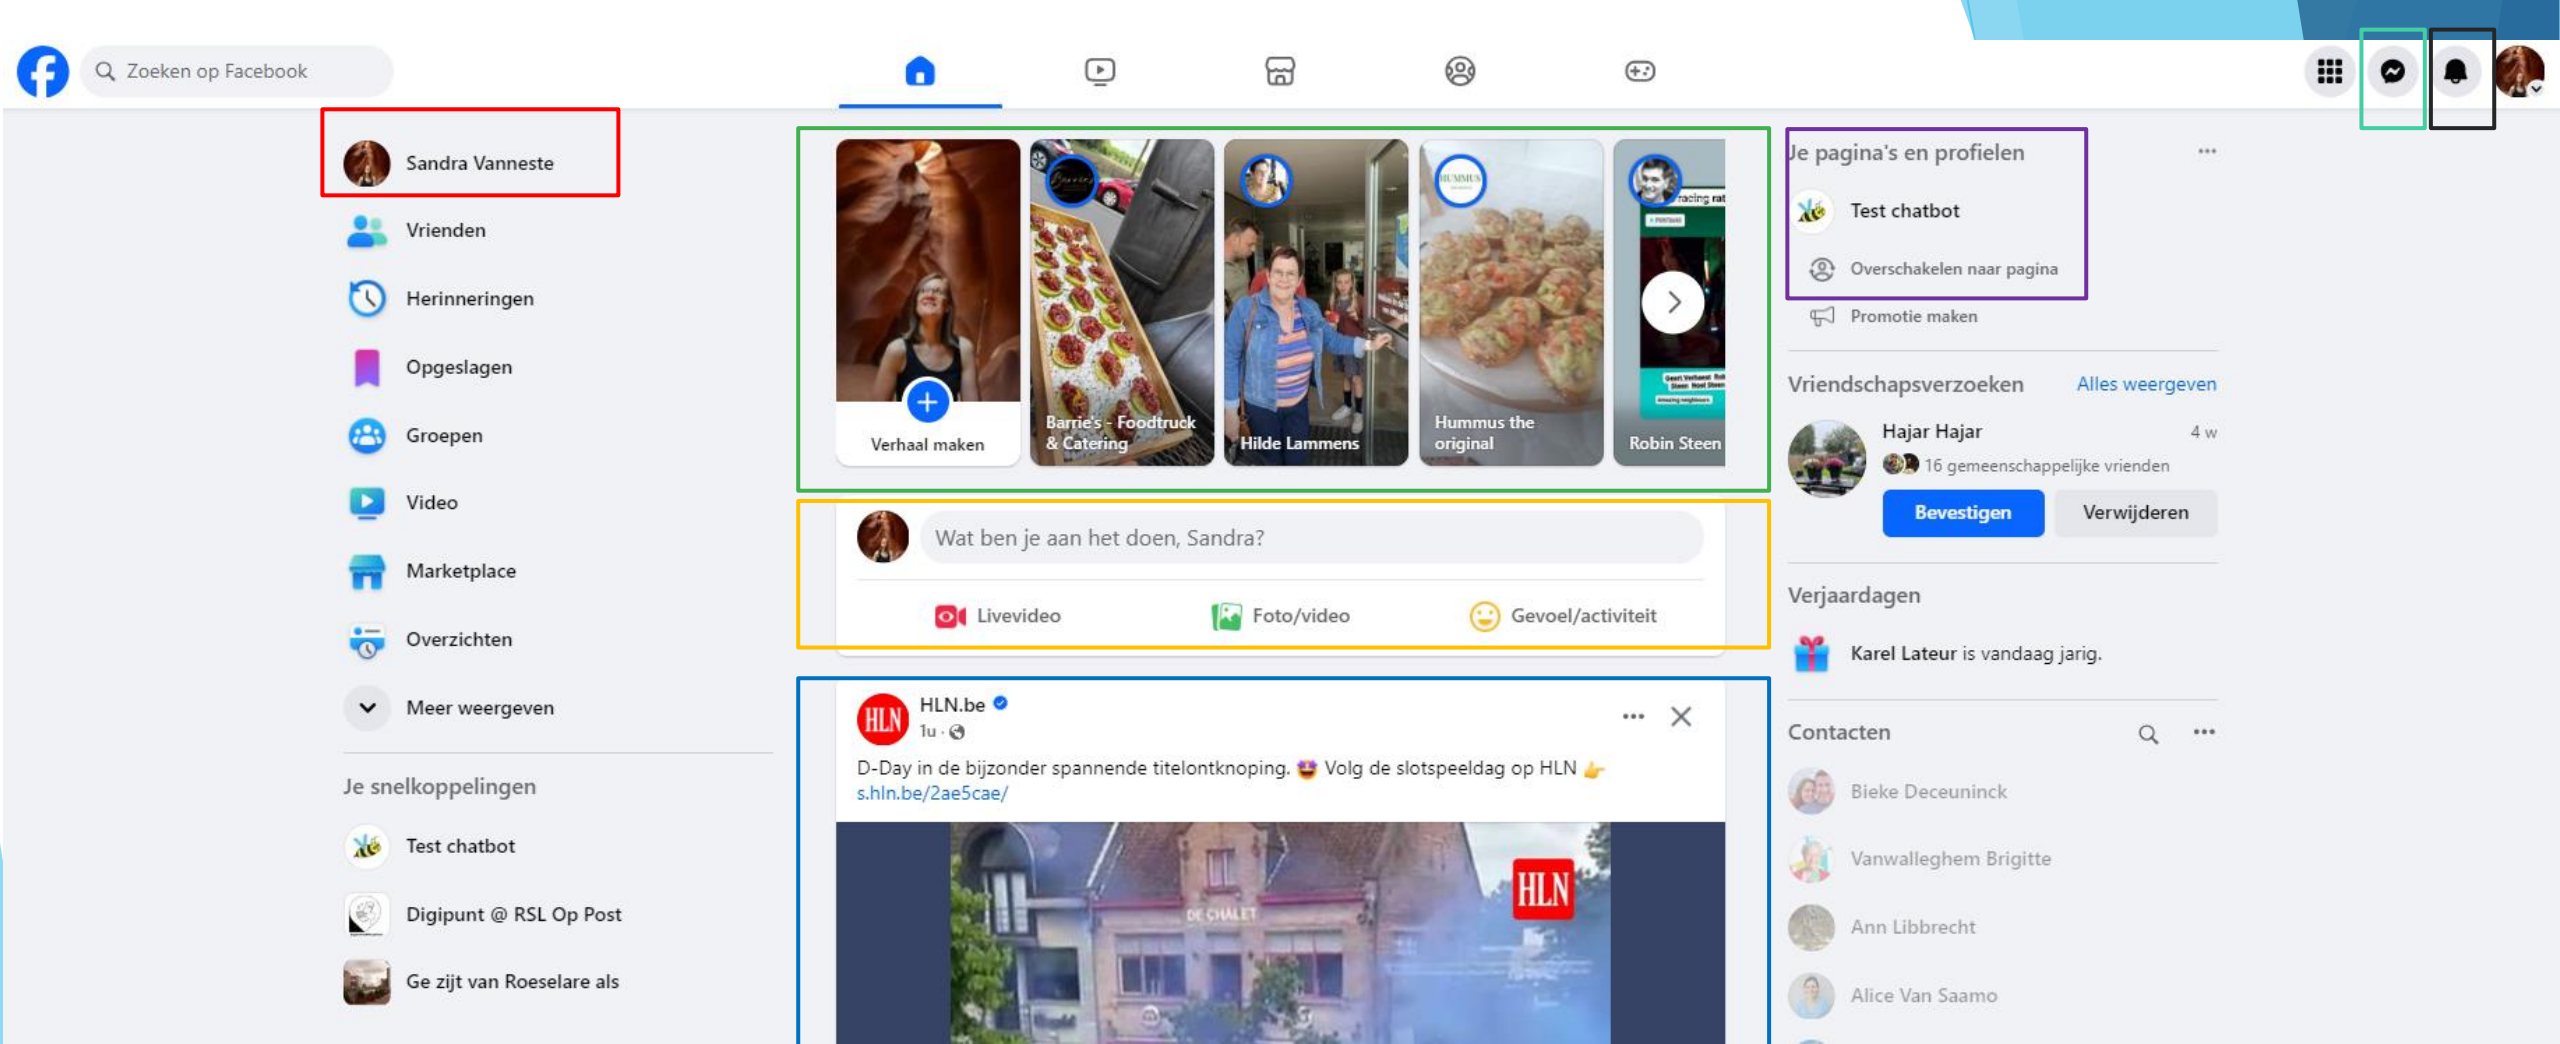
Zoeken op Facebook

Sandra Vanneste

Vrienden

Herinneringen

Opgeslagen

Groepen

Video

Marketplace

Overzichten

Meer weergeven

Je snelkoppelingen

Test chatbot

Digipunt @ RSL Op Post

Ge zijt van Roeselare als

Verhaal maken

Barrie's - Foodtruck & Catering

Hilde Lammens

Hummus the original

Robin Steen

Wat ben je aan het doen, Sandra?

Livevideo

Foto/video

Gevoel/activiteit

HLN.be
1u ·

D-Day in de bijzonder spannende titelontknoping. Volg de slotspeeldag op HLN
s.hln.be/2ae5cae/

HLN

Je pagina's en profielen

Test chatbot

Overschakelen naar pagina

Promotie maken

Vriendschapsverzoeken

Alles weergeven

Hajar Hajar

4 w

16 gemeenschappelijke vrienden

Bevestigen

Verwijderen

Verjaardagen

Karel Lateur is vandaag jarig.

Contacten

Bieke Deceuninck

Vanwalleghem Brigitte

Ann Libbrecht

Alice Van Saamo